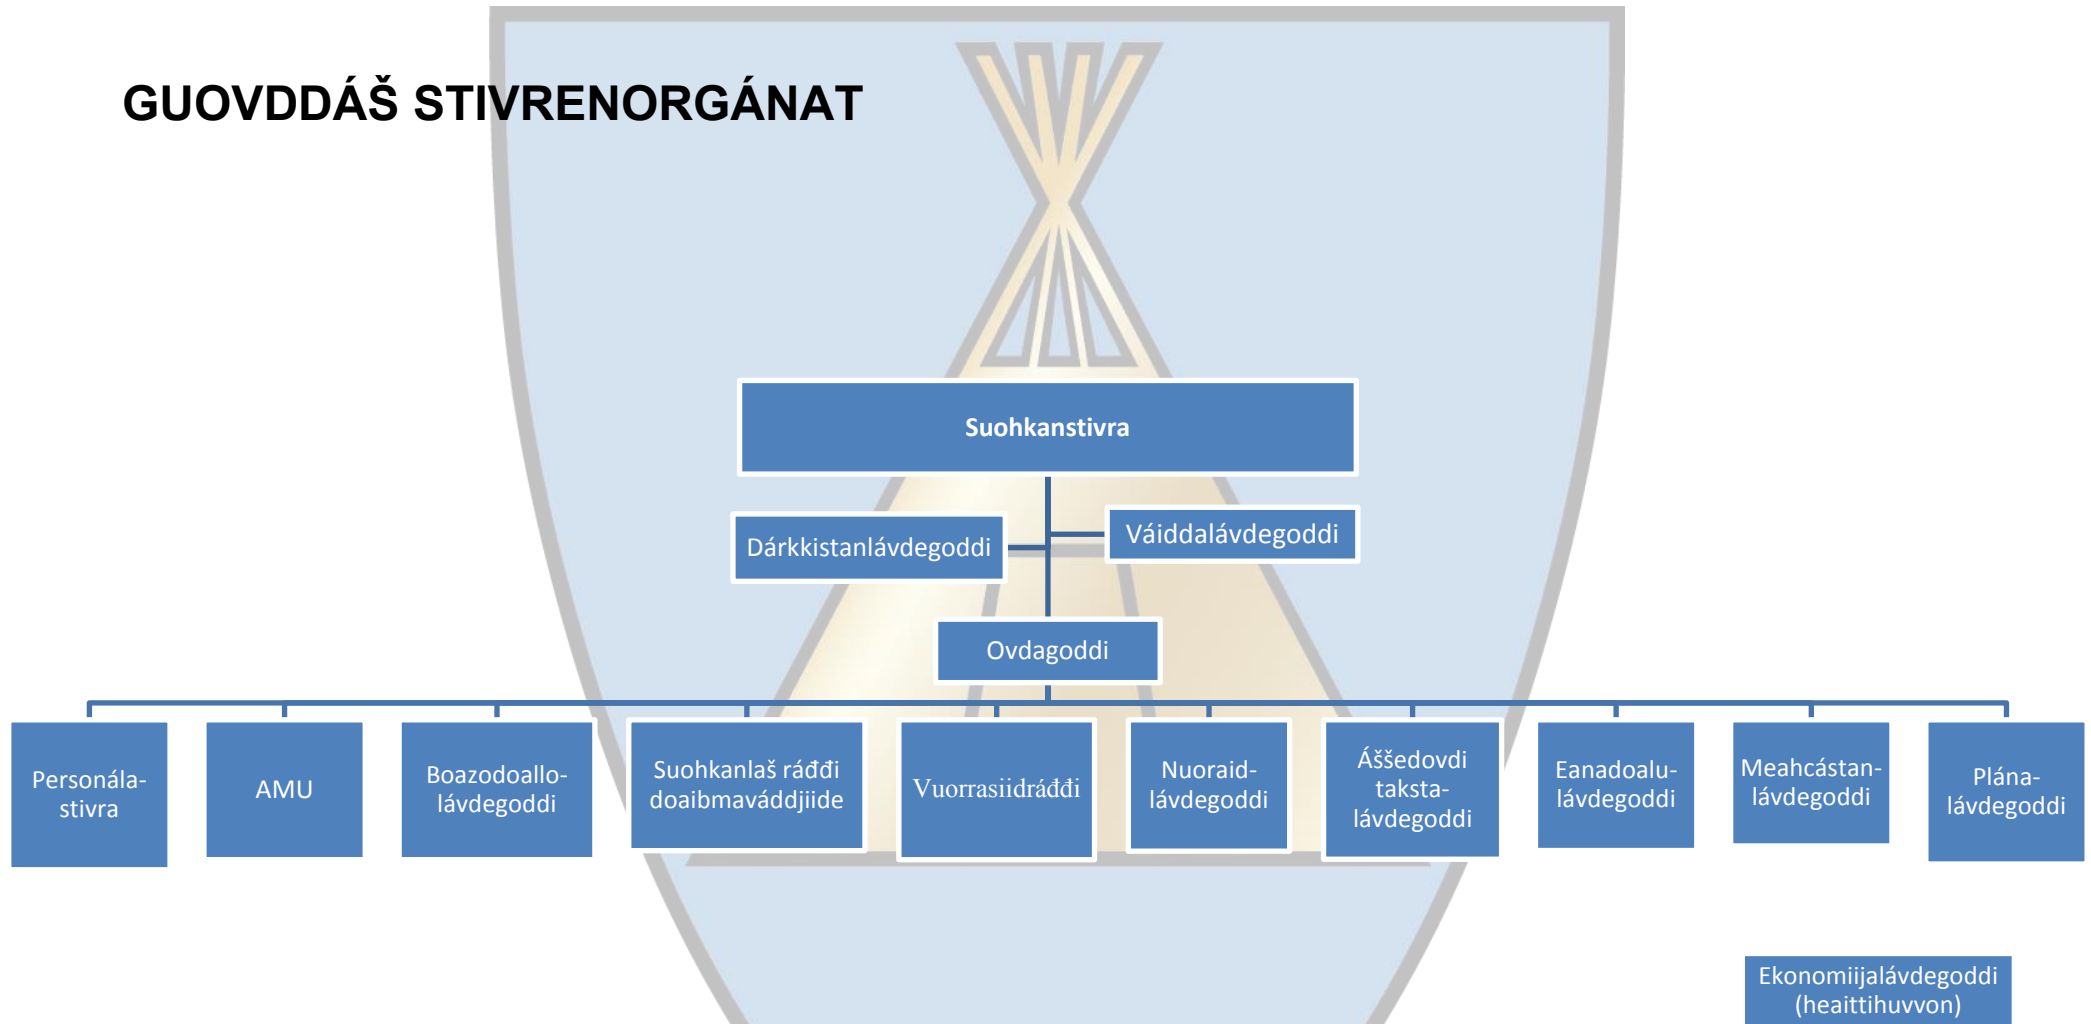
GUOVDDÁŠ STIVRENORGÁNAT

Suohkanstivra

Dárkkistanlávdegoddi

Váiddalávdegoddi

Ovdagoddi

Personálastivra

AMU

Boazodoallolávdegoddi

Suohkanlaš ráđđi doaibmaváddjiide

Vuorrasiidráđđi

Nuoraidlávdegoddi

Áššedovdi takstalávdegoddi

Eanadoalulávdegoddi

Meahcástanlávdegoddi

Plánalávdegoddi

Ekonomiijalávdegoddi (heaittihuvvon)